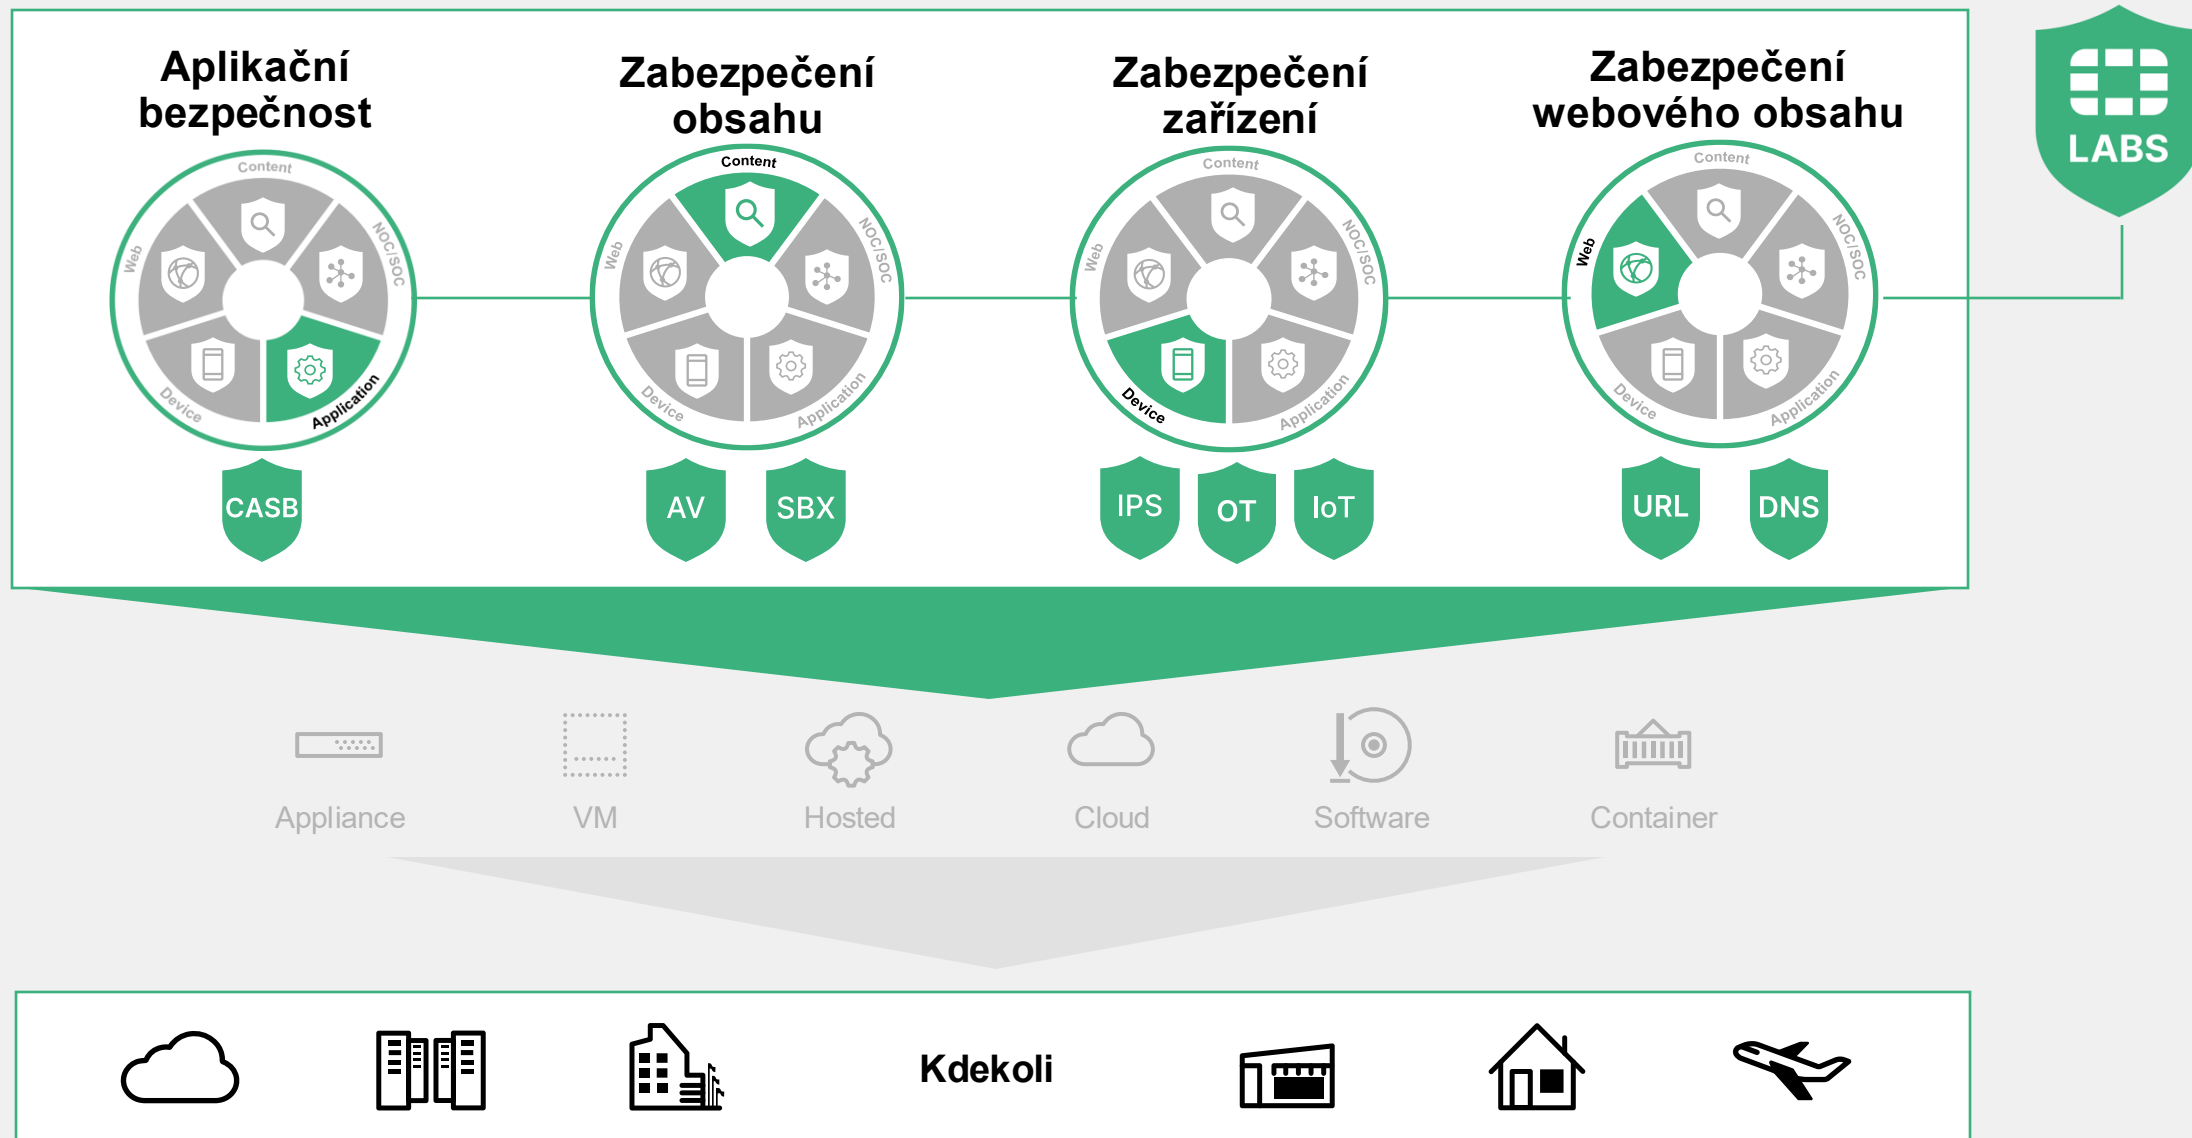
Aplikační bezpečnost

Content
NOC/SOC
Application
Device
Web

CASB

Zabezpečení obsahu

Content
NOC/SOC
Application
Device
Web

AV
SBX

Zabezpečení zařízení

Content
NOC/SOC
Application
Device
Web

IPS
OT
IoT

Zabezpečení webového obsahu

Content
NOC/SOC
Application
Device
Web

URL
DNS

LABS

Appliance
VM
Hosted
Cloud
Software
Container

Kdekoli